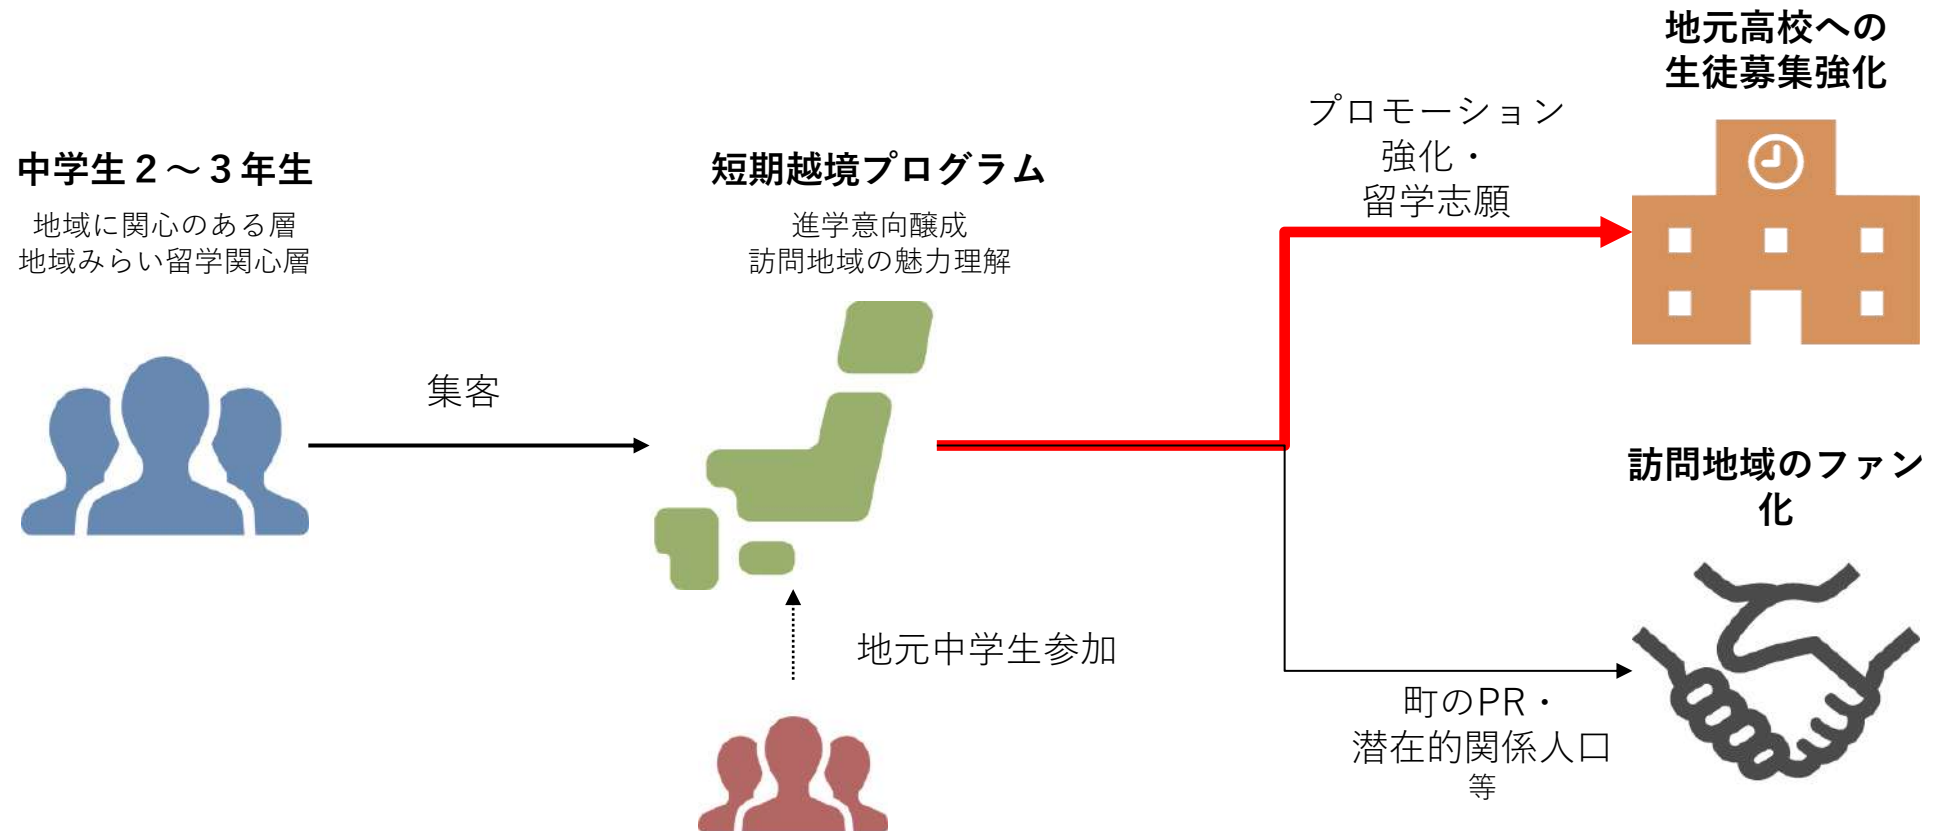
地元高校への
生徒募集強化

中学生２～３年生
地域に関心のある層
地域みらい留学関心層

短期越境プログラム
進学意向醸成
訪問地域の魅力理解

プロモーション
強化・
留学志願

集客

訪問地域のファン
化

地元中学生参加

町のPR・
潜在的関係人口
等